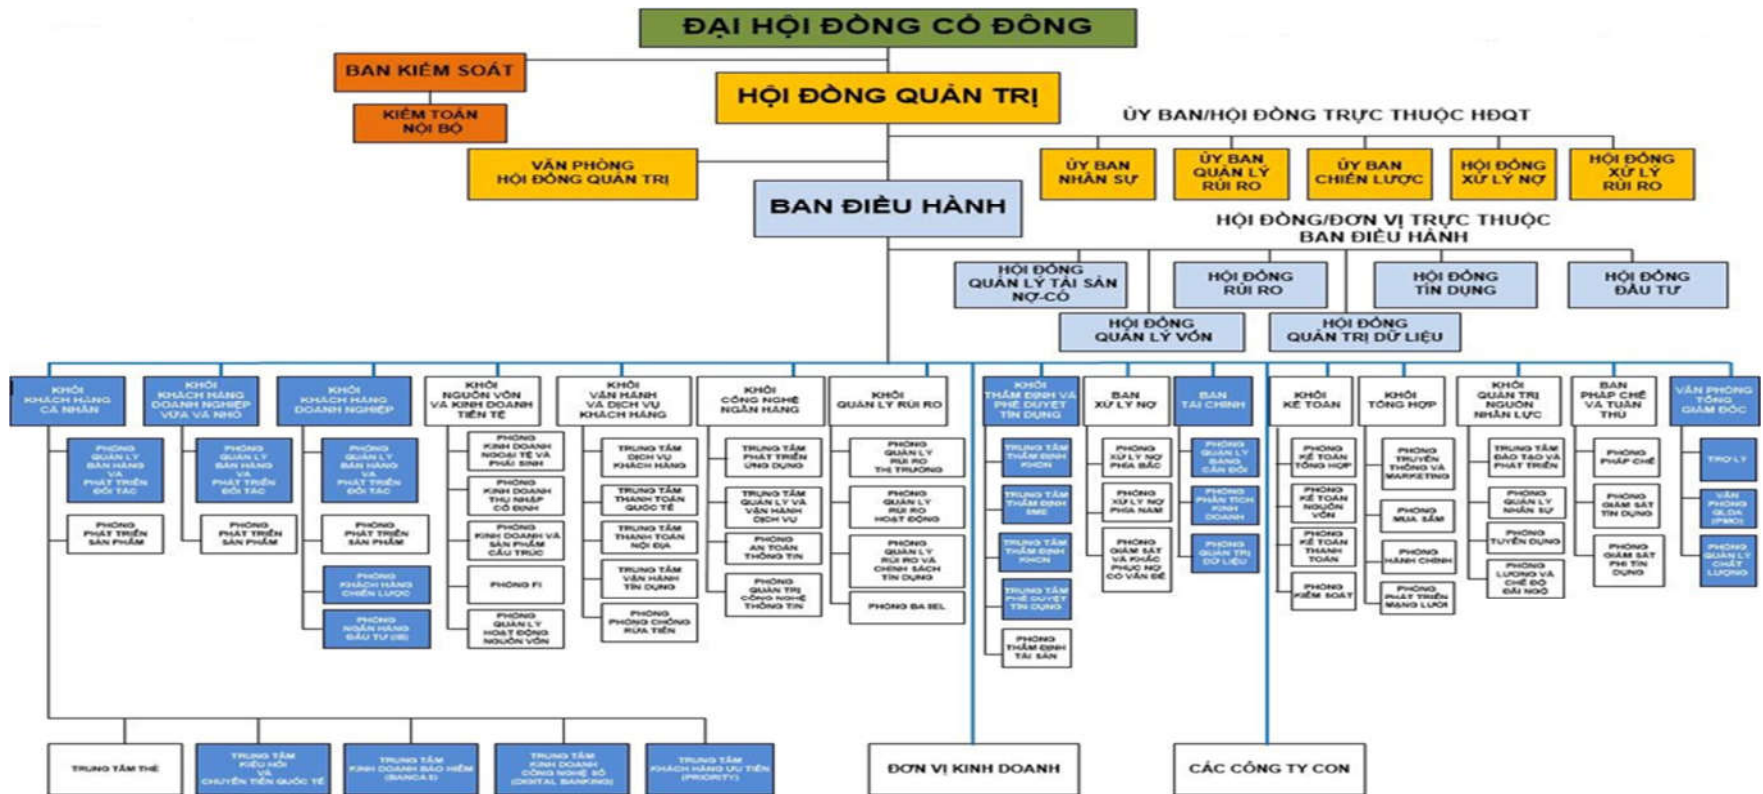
ĐẠI HỘI ĐỒNG CỔ ĐÔNG

BAN KIỂM SOÁT

KIỂM TOÁN NỘI BỘ

HỘI ĐỒNG QUẢN TRỊ

VĂN PHÒNG HỘI ĐỒNG QUẢN TRỊ

ỦY BAN/HỘI ĐỒNG TRỰC THUỘC HĐQT

ỦY BAN NHÂN SỰ

ỦY BAN QUẢN LÝ RỦI RO

ỦY BAN CHIẾN LƯỢC

HỘI ĐỒNG XỬ LÝ NỢ

HỘI ĐỒNG XỬ LÝ RỦI RO

BAN ĐIỀU HÀNH

HỘI ĐỒNG/ĐƠN VỊ TRỰC THUỘC BAN ĐIỀU HÀNH

HỘI ĐỒNG QUẢN LÝ TÀI SẢN NỢ-CÓ

HỘI ĐỒNG RỦI RO

HỘI ĐỒNG TÍN DỤNG

HỘI ĐỒNG ĐẦU TƯ

HỘI ĐỒNG QUẢN LÝ VỐN

HỘI ĐỒNG QUẢN TRỊ DỮ LIỆU

KHỐI KHÁCH HÀNG CÁ NHÂN

PHÒNG QUẢN LÝ BÁN HÀNG VÀ PHÁT TRIỂN ĐỐI TÁC

PHÒNG PHÁT TRIỂN SẢN PHẨM

KHỐI KHÁCH HÀNG DOANH NGHIỆP VỪA VÀ NHỎ

PHÒNG QUẢN LÝ BÁN HÀNG VÀ PHÁT TRIỂN ĐỐI TÁC

PHÒNG PHÁT TRIỂN SẢN PHẨM

KHỐI KHÁCH HÀNG DOANH NGHIỆP

PHÒNG QUẢN LÝ BÁN HÀNG VÀ PHÁT TRIỂN ĐỐI TÁC

PHÒNG PHÁT TRIỂN SẢN PHẨM

PHÒNG KHÁCH HÀNG CHIẾN LƯỢC

PHÒNG NGÂN HÀNG ĐẦU TƯ (IB)

KHỐI NGUỒN VỐN VÀ KINH DOANH TIỀN TỆ

PHÒNG KINH DOANH NGOẠI TỆ VÀ PHÁI SINH

PHÒNG KINH DOANH THU NHẬP CỐ ĐỊNH

PHÒNG KINH DOANH VÀ SẢN PHẨM CẤU TRÚC

PHÒNG FI

PHÒNG QUẢN LÝ HOẠT ĐỘNG NGUỒN VỐN

KHỐI VẬN HÀNH VÀ DỊCH VỤ KHÁCH HÀNG

TRUNG TÂM DỊCH VỤ KHÁCH HÀNG

TRUNG TÂM THANH TOÁN QUỐC TẾ

TRUNG TÂM THANH TOÁN NỘI ĐỊA

TRUNG TÂM VẬN HÀNH TÍN DỤNG

PHÒNG PHÒNG CHỐNG RỬA TIỀN

KHỐI CÔNG NGHỆ NGÂN HÀNG

TRUNG TÂM PHÁT TRIỂN ỨNG DỤNG

TRUNG TÂM QUẢN LÝ VÀ VẬN HÀNH DỊCH VỤ

PHÒNG AN TOÀN THÔNG TIN

PHÒNG QUẢN TRỊ CÔNG NGHỆ THÔNG TIN

KHỐI QUẢN LÝ RỦI RO

PHÒNG QUẢN LÝ RỦI RO THỊ TRƯỜNG

PHÒNG QUẢN LÝ RỦI RO HOẠT ĐỘNG

PHÒNG QUẢN LÝ RỦI RO VÀ CHÍNH SÁCH TÍN DỤNG

PHÒNG BA SEL

KHỐI THẨM ĐỊNH VÀ PHÊ DUYỆT TÍN DỤNG

TRUNG TÂM THẨM ĐỊNH KHCN

TRUNG TÂM THẨM ĐỊNH SME

TRUNG TÂM THẨM ĐỊNH KHDN

TRUNG TÂM PHÊ DUYỆT TÍN DỤNG

PHÒNG THẨM ĐỊNH TÀI SẢN

BAN XỬ LÝ NỢ

PHÒNG XỬ LÝ NỢ PHÍA BẮC

PHÒNG XỬ LÝ NỢ PHÍA NAM

PHÒNG GIÁM SÁT VÀ KHẮC PHỤC NỢ CÓ VẤN ĐỀ

BAN TÀI CHÍNH

PHÒNG QUẢN LÝ BẢNG CÂN ĐỐI

PHÒNG PHÂN TÍCH KINH DOANH

PHÒNG QUẢN TRỊ DỮ LIỆU

KHỐI KẾ TOÁN

PHÒNG KẾ TOÁN TỔNG HỢP

PHÒNG KẾ TOÁN NGUỒN VỐN

PHÒNG KẾ TOÁN THANH TOÁN

PHÒNG KIỂM SOÁT

KHỐI TỔNG HỢP

PHÒNG TRUYỀN THÔNG VÀ MARKETING

PHÒNG MUA SẮM

PHÒNG HÀNH CHÍNH

PHÒNG PHÁT TRIỂN MẠNG LƯỚI

KHỐI QUẢN TRỊ NGUỒN NHÂN LỰC

TRUNG TÂM ĐÀO TẠO VÀ PHÁT TRIỂN

PHÒNG QUẢN LÝ NHÂN SỰ

PHÒNG TUYỂN DỤNG

PHÒNG LƯƠNG VÀ CHẾ ĐỘ ĐÃI NGỘ

BAN PHÁP CHẾ VÀ TUÂN THỦ

PHÒNG PHÁP CHẾ

PHÒNG GIÁM SÁT TÍN DỤNG

PHÒNG GIÁM SÁT PHI TÍN DỤNG

VĂN PHÒNG TỔNG GIÁM ĐỐC

TRỢ LÝ

VĂN PHÒNG QLDA (PMO)

PHÒNG QUẢN LÝ CHẤT LƯỢNG

TRUNG TÂM THẺ

TRUNG TÂM KIỀU HỐI VÀ CHUYỂN TIỀN QUỐC TẾ

TRUNG TÂM KINH DOANH BẢO HIỂM (BANCA )

TRUNG TÂM KINH DOANH CÔNG NGHỆ SỐ (DIGITAL BANKING)

TRUNG TÂM KHÁCH HÀNG ƯU TIÊN (PRIORITY)

ĐƠN VỊ KINH DOANH

CÁC CÔNG TY CON